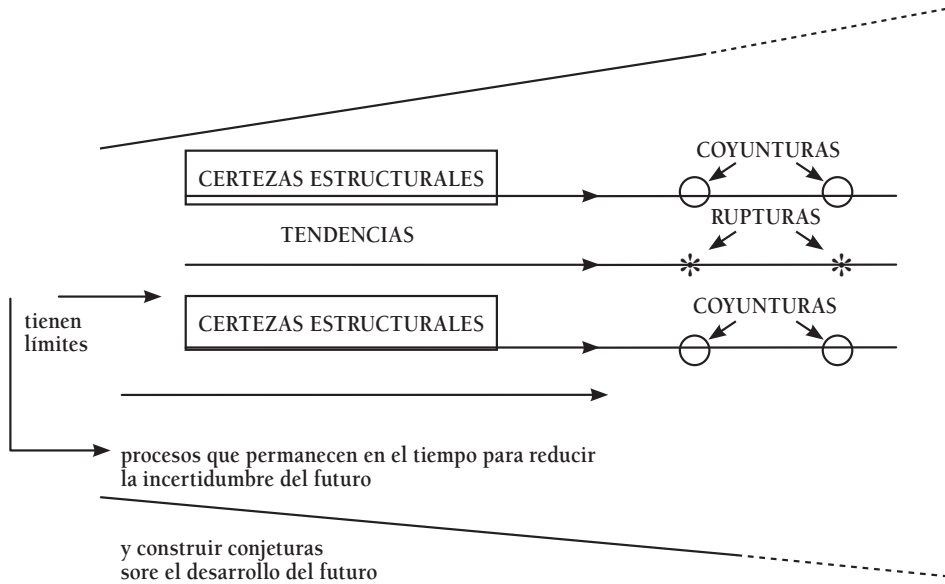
COYUNTURAS

CERTEZAS ESTRUCTURALES

RUPTURAS

TENDENCIAS

tienen límites

COYUNTURAS

CERTEZAS ESTRUCTURALES

procesos que permanecen en el tiempo para reducir la incertidumbre del futuro

y construir conjeturas sore el desarrollo del futuro